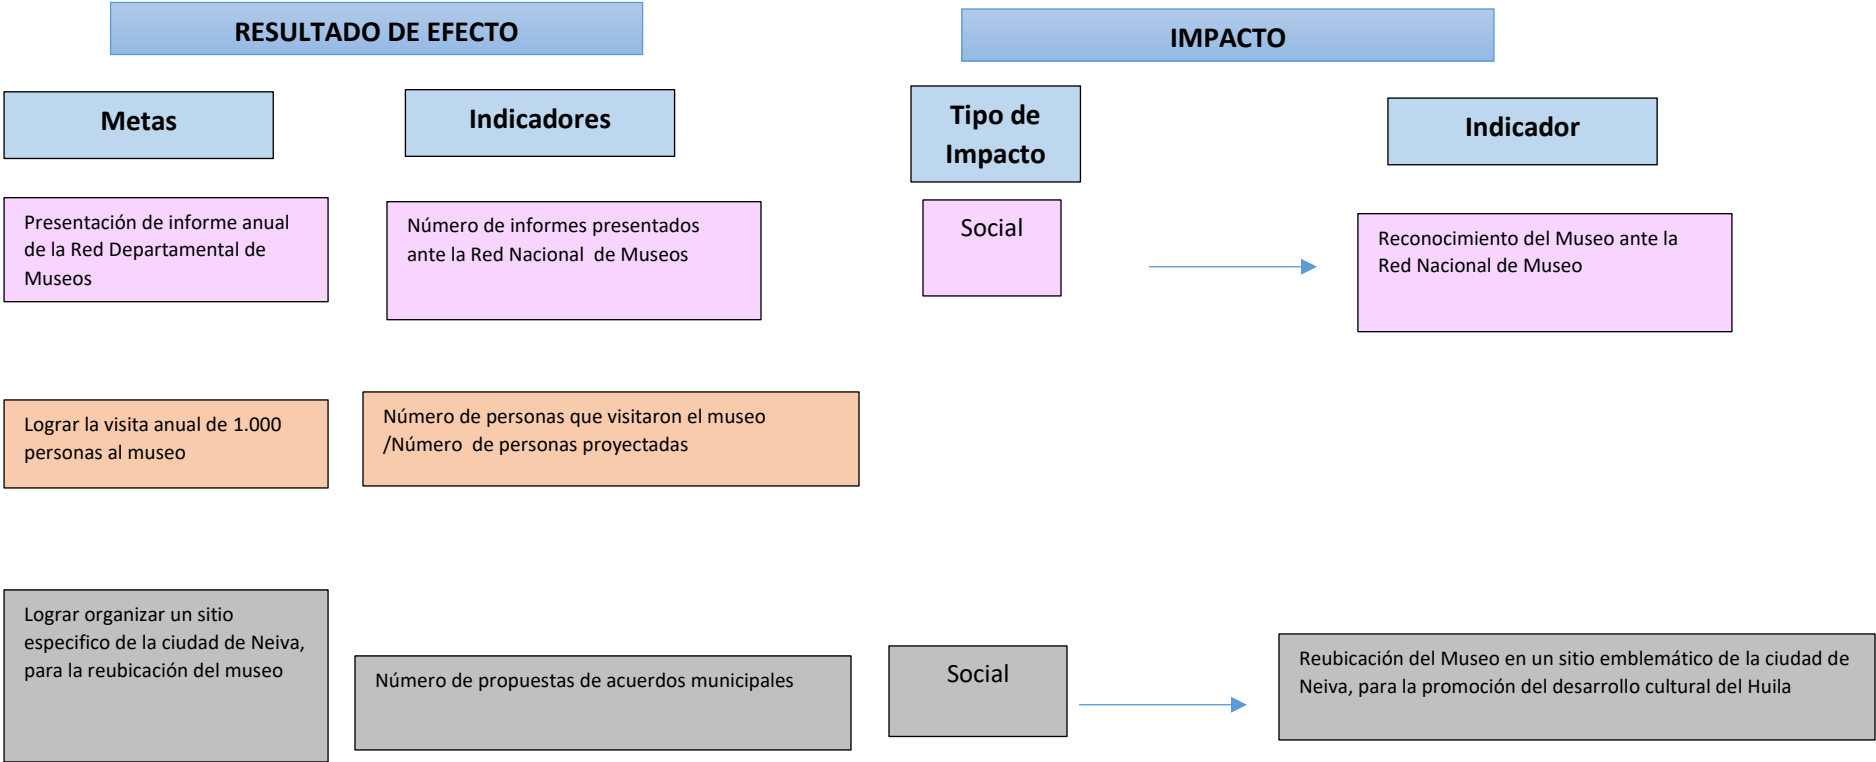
RESULTADO DE EFECTO

IMPACTO

Metas

Indicadores

Tipo de Impacto

Indicador

Presentación de informe anual de la Red Departamental de Museos

Número de informes presentados ante la Red Nacional de Museos

Social

Reconocimiento del Museo ante la Red Nacional de Museo

Lograr la visita anual de 1.000 personas al museo

Número de personas que visitaron el museo /Número de personas proyectadas

Lograr organizar un sitio especifico de la ciudad de Neiva, para la reubicación del museo

Número de propuestas de acuerdos municipales

Social

Reubicación del Museo en un sitio emblemático de la ciudad de Neiva, para la promoción del desarrollo cultural del Huila